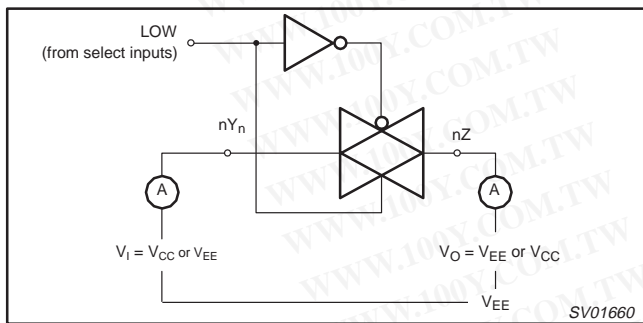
LOW
(from select inputs)

$nY_n$

$nZ$

A

A

$V_I = V_{CC}$ or $V_{EE}$

$V_O = V_{EE}$ or $V_{CC}$

$V_{EE}$

SV01660

WWW.100Y.COM.TW
WWW.100Y.COM.TW
WWW.100Y.COM.TW
WWW.100Y.COM.TW
WWW.100Y.COM.TW
WWW.100Y.COM.TW